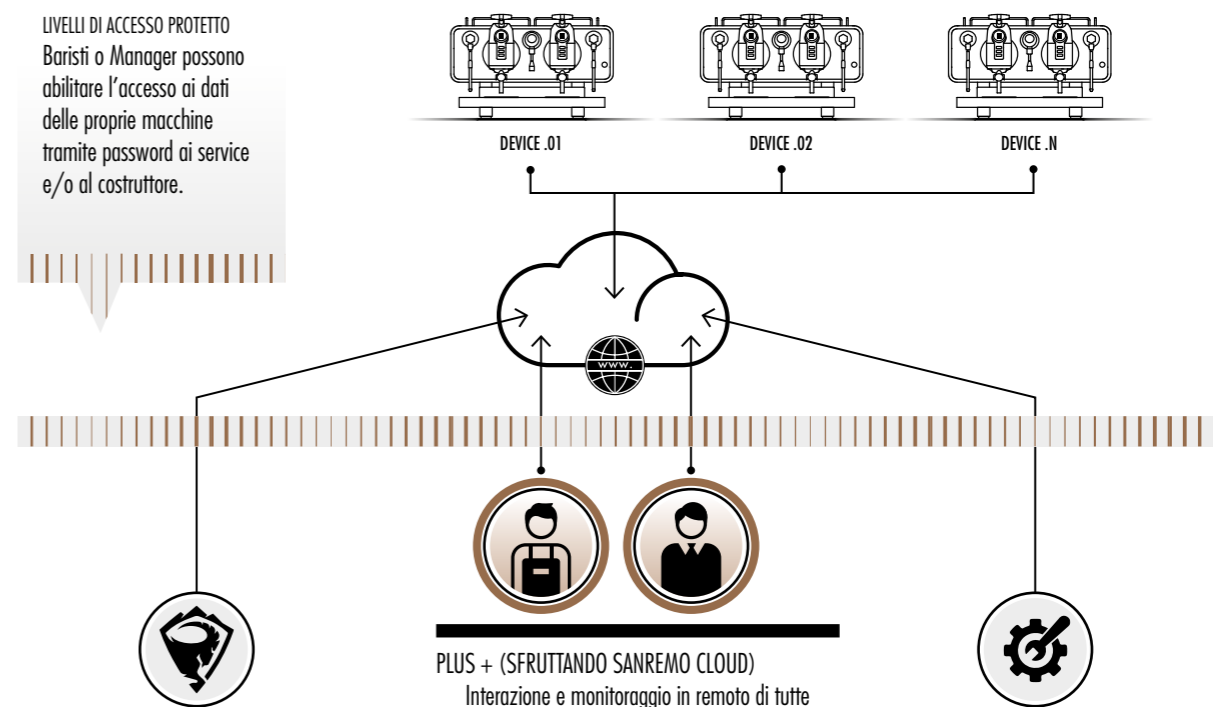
LIVELLI DI ACCESSO PROTETTO
Baristi o Manager possono abilitare l’accesso ai dati delle proprie macchine tramite password ai service e/o al costruttore.

DEVICE .01

DEVICE .02

DEVICE .N

www.

PLUS + (SFRUTTANDO SANREMO CLOUD)
Interazione e monitoraggio in remoto di tutte